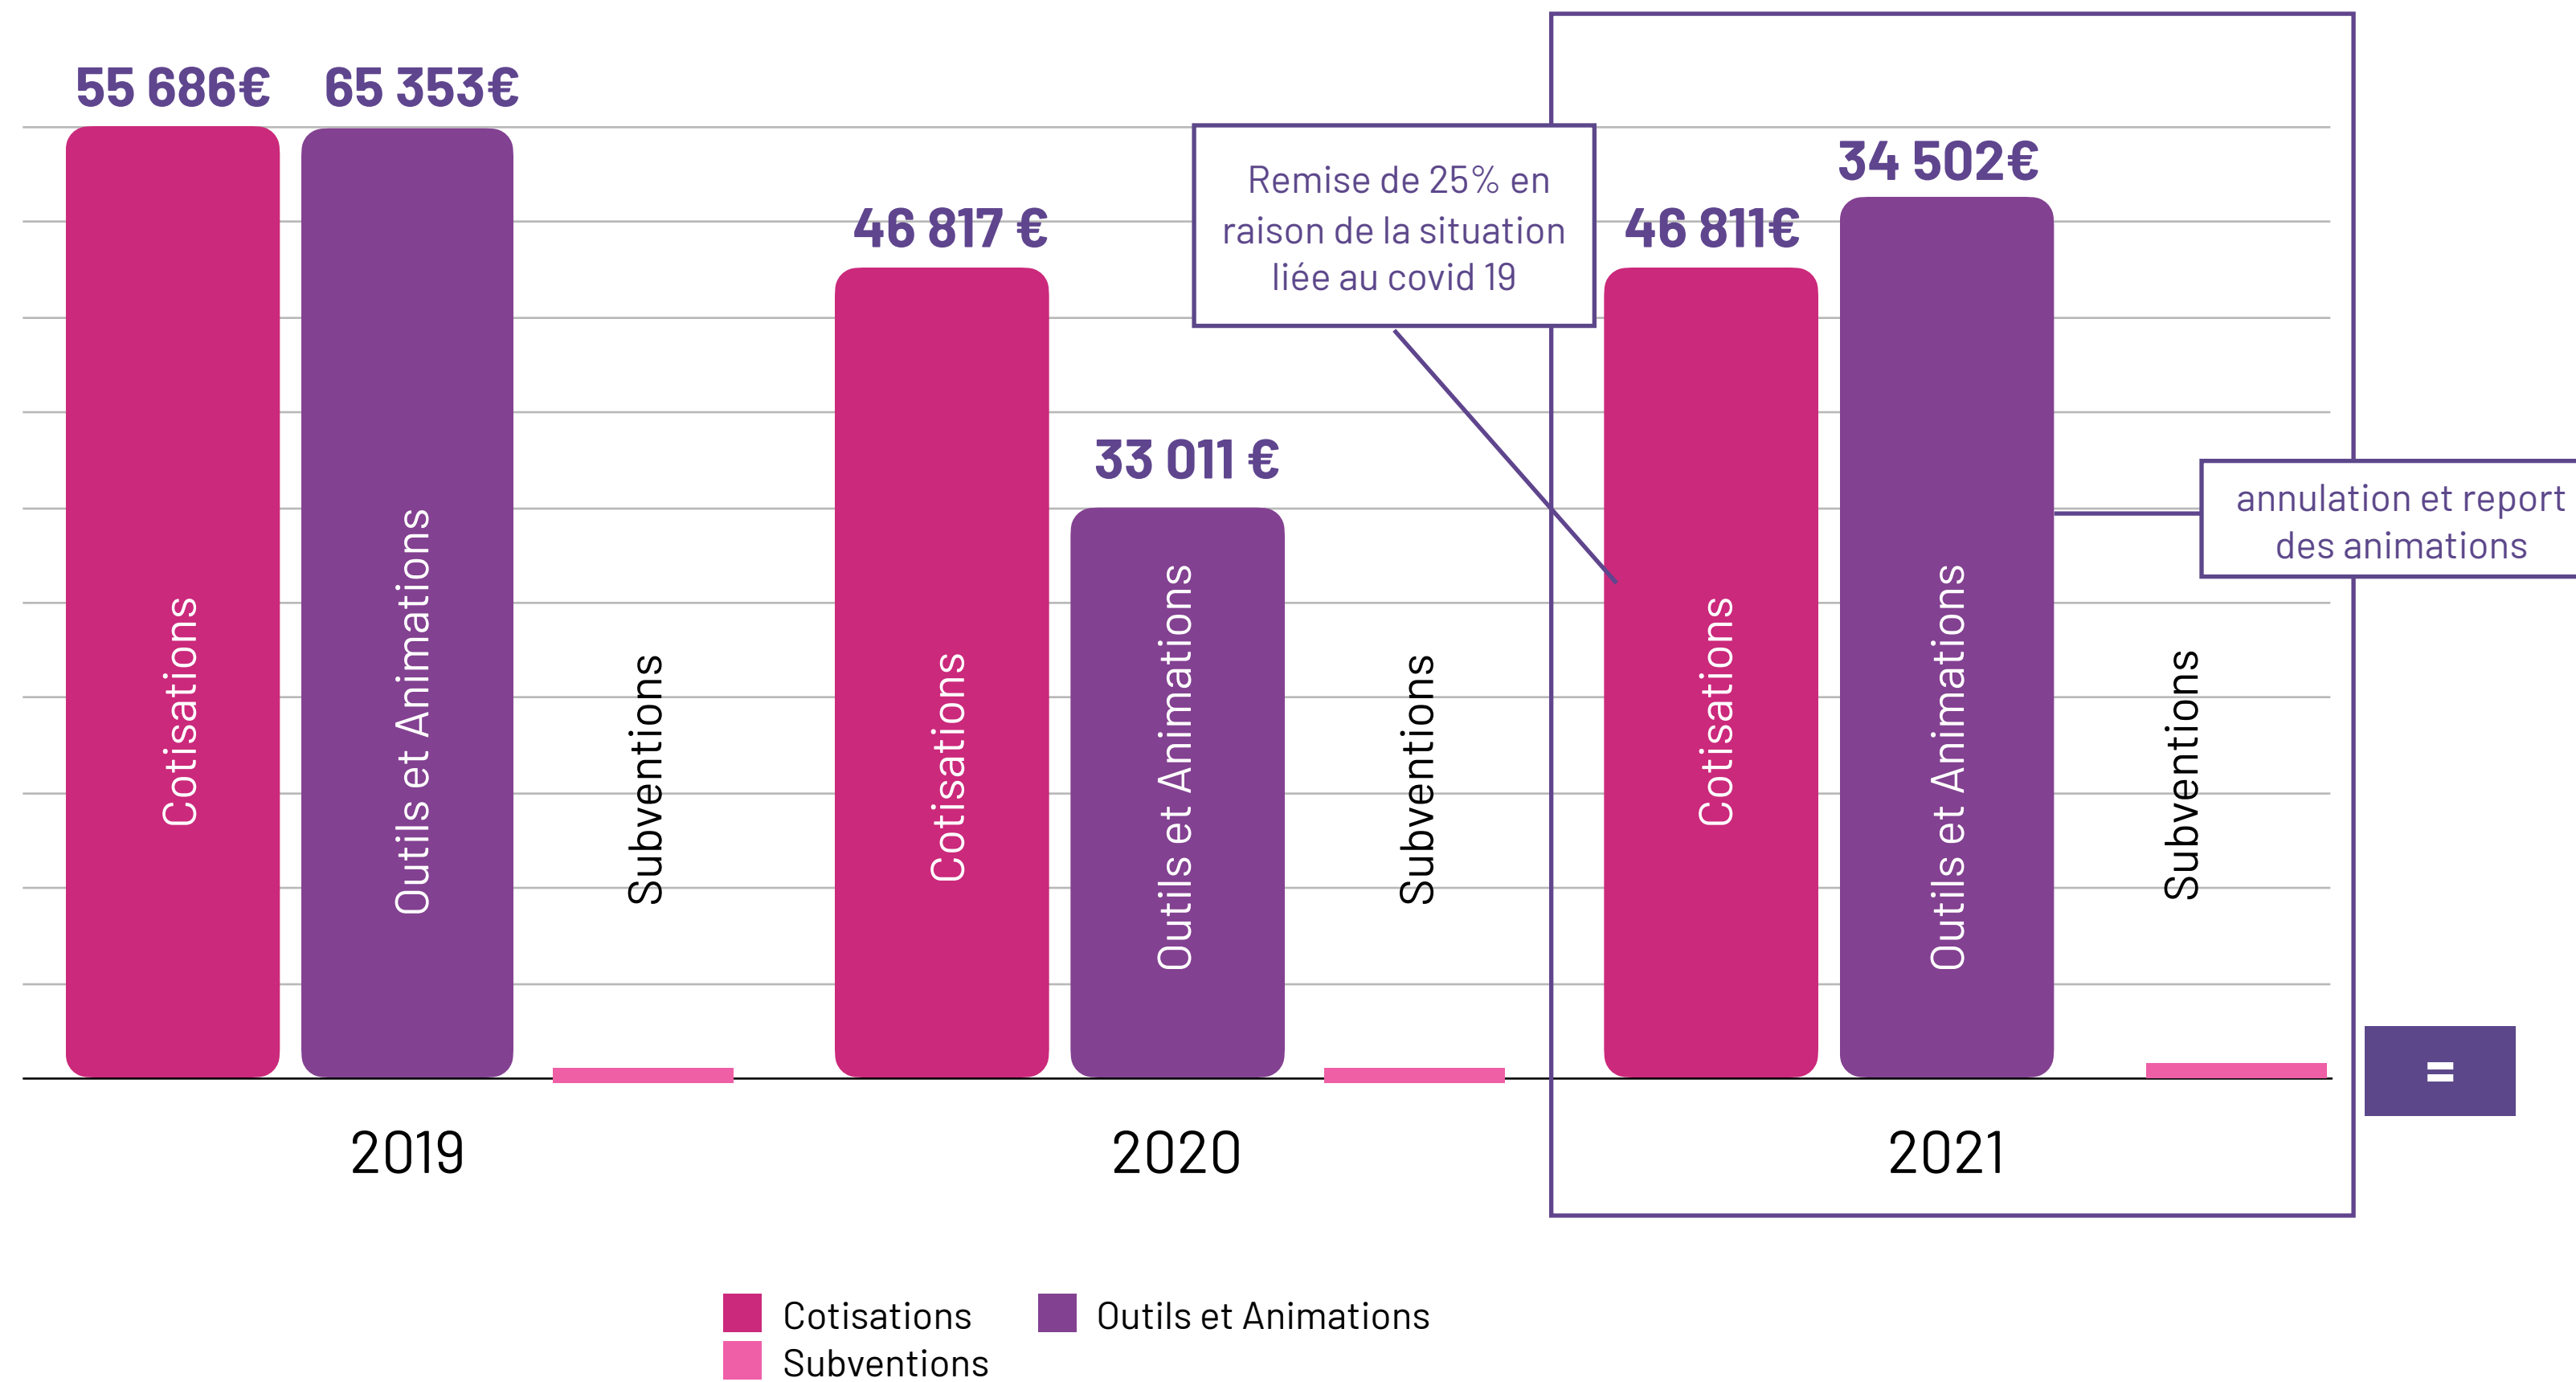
55 686€
65 353€
Cotisations
Outils et Animations
Subventions
2019

46 817 €
33 011 €
Cotisations
Outils et Animations
Subventions
2020

Remise de 25% en raison de la situation liée au covid 19

46 811€
34 502€
Cotisations
Outils et Animations
Subventions
2021

annulation et report des animations

=

Cotisations
Outils et Animations
Subventions